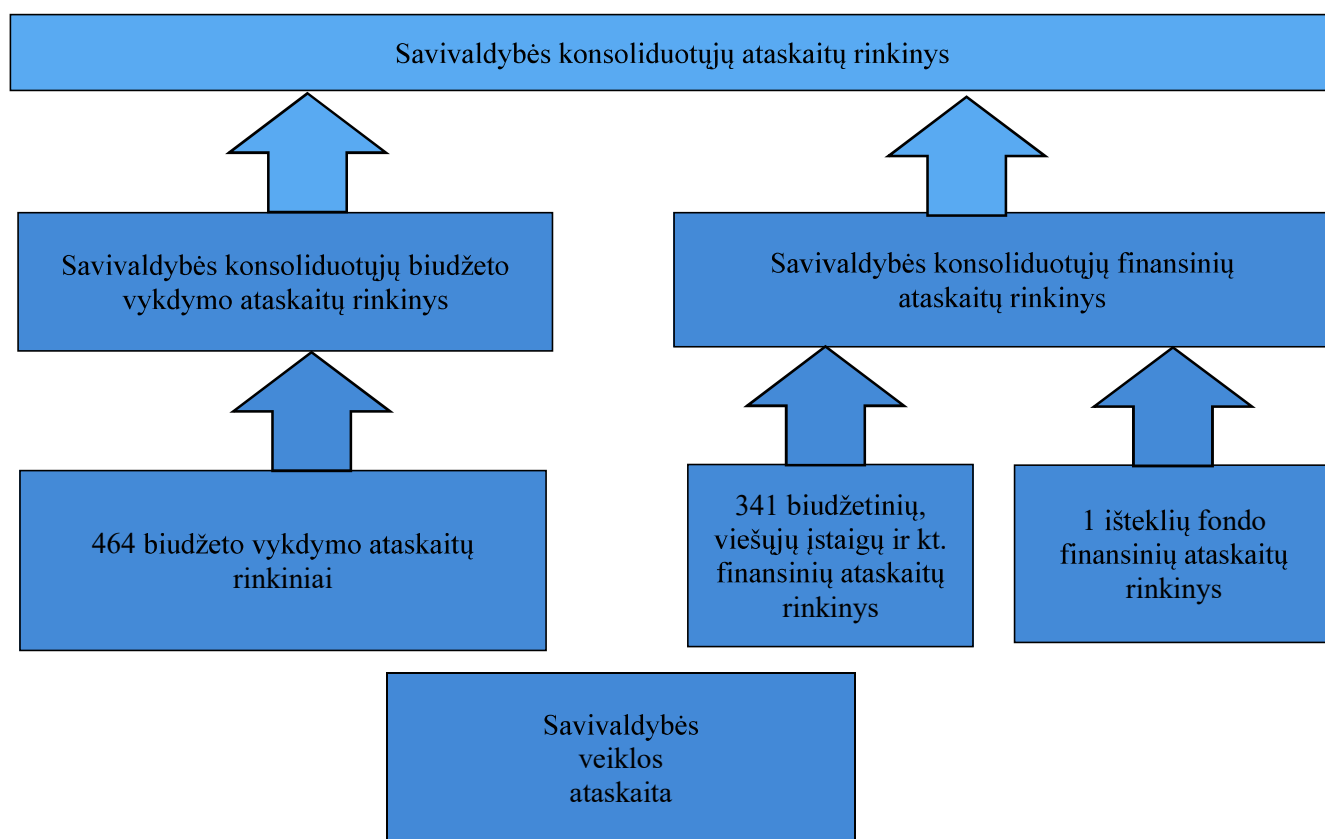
Savivaldybės konsoliduotųjų ataskaitų rinkinys

Savivaldybės konsoliduotųjų biudžeto vykdymo ataskaitų rinkinys

Savivaldybės konsoliduotųjų finansinių ataskaitų rinkinys

464 biudžeto vykdymo ataskaitų rinkiniai

341 biudžetinių, viešųjų įstaigų ir kt. finansinių ataskaitų rinkinys

1 išteklių fondo finansinių ataskaitų rinkinys

Savivaldybės veiklos ataskaita